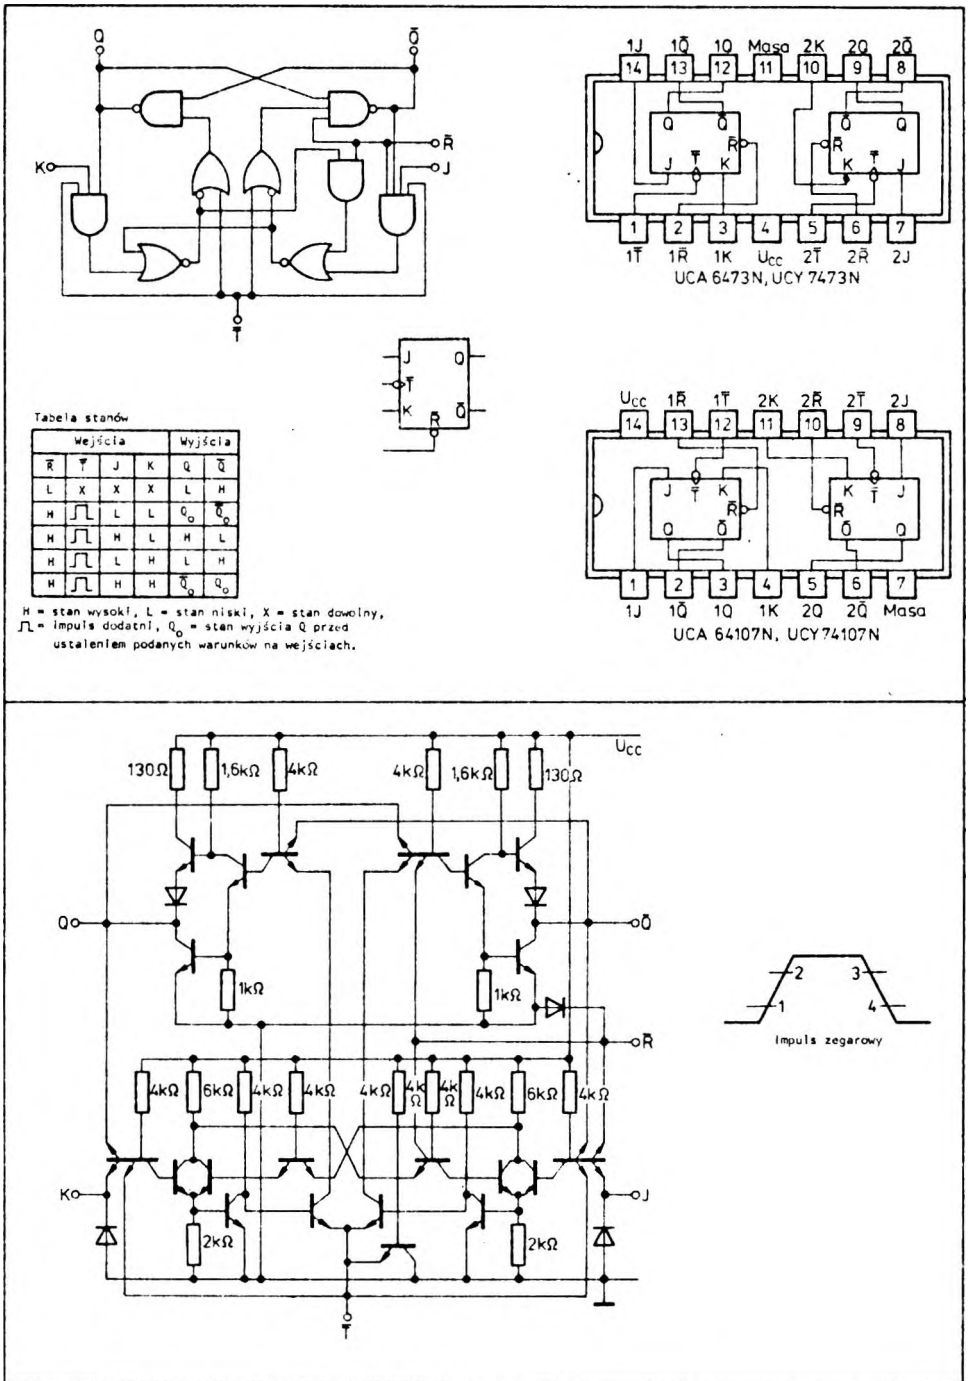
Q $\bar{Q}$

$\bar{R}$
K J

$\bar{T}$

1J 1$\bar{Q}$ 1Q Masa 2K 2Q 2$\bar{Q}$
14 13 12 11 10 9 8
Q $\bar{Q}$ $\bar{R}$ J $\bar{T}$ K
$\bar{Q}$ Q $\bar{R}$ K $\bar{T}$ J
1 2 3 4 5 6 7
1$\bar{T}$ 1$\bar{R}$ 1K $U_{CC}$ 2$\bar{T}$ 2$\bar{R}$ 2J
UCA 6473N, UCY 7473N

J Q
$\bar{T}$
K $\bar{R}$ $\bar{Q}$

Tabela stanów

| Wejścia | | | | Wyjścia | |
|---|---|---|---|---|---|
| $\bar{R}$ | $\bar{T}$ | J | K | Q | $\bar{Q}$ |
| L | X | X | X | L | H |
| H | ⎍ | L | L | $Q_o$ | $\bar{Q}_o$ |
| H | ⎍ | H | L | H | L |
| H | ⎍ | L | H | L | H |
| H | ⎍ | H | H | $\bar{Q}_o$ | $Q_o$ |

H = stan wysoki, L = stan niski, X = stan dowolny, ⎍ = impuls dodatni, $Q_o$ = stan wyjścia Q przed ustaleniem podanych warunków na wejściach.

$U_{CC}$ 1$\bar{R}$ 1$\bar{T}$ 2K 2$\bar{R}$ 2$\bar{T}$ 2J
14 13 12 11 10 9 8
J $\bar{T}$ K $\bar{R}$ Q $\bar{Q}$
K $\bar{T}$ J $\bar{R}$ $\bar{Q}$ Q
1 2 3 4 5 6 7
1J 1$\bar{Q}$ 1Q 1K 2Q 2$\bar{Q}$ Masa
UCA 64107N, UCY 74107N

$U_{CC}$
130Ω 1,6kΩ 4kΩ 4kΩ 1,6kΩ 130Ω
Q $\bar{Q}$
1kΩ 1kΩ
$\bar{R}$
4kΩ 6kΩ 4kΩ 4kΩ 4kΩ 4kΩ 4kΩ 4kΩ 6kΩ 4kΩ
K J
2kΩ 2kΩ
$\bar{T}$

2 3
1 4
Impuls zegarowy